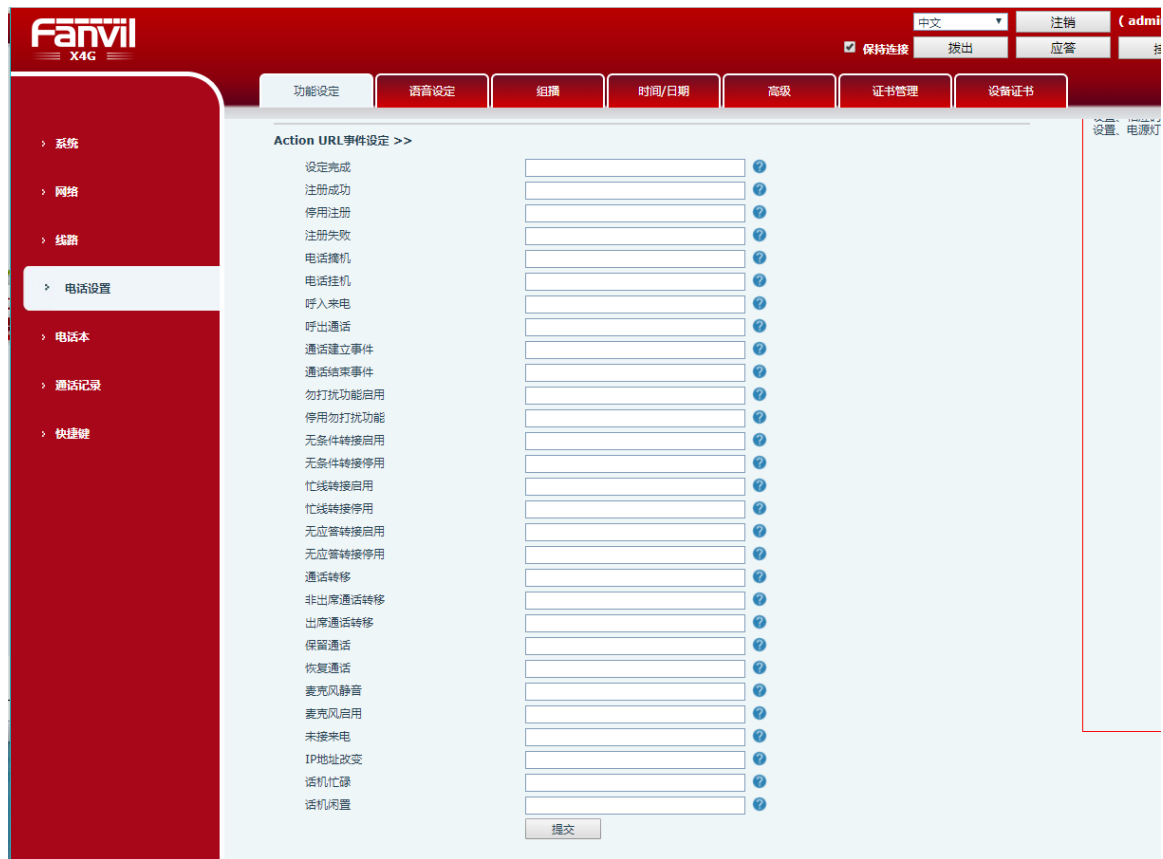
Fanvil
X4G

中文
注销
( admi
保持连接
拨出
应答
挂

功能设定
语音设定
组播
时间/日期
高级
证书管理
设备证书

› 系统
› 网络
› 线路
› 电话设置
› 电话本
› 通话记录
› 快捷键

Action URL事件设定 >>

设定完成
注册成功
停用注册
注册失败
电话摘机
电话挂机
呼入来电
呼出通话
通话建立事件
通话结束事件
勿打扰功能启用
停用勿打扰功能
无条件转接启用
无条件转接停用
忙线转接启用
忙线转接停用
无应答转接启用
无应答转接停用
通话转移
非出席通话转移
出席通话转移
保留通话
恢复通话
麦克风静音
麦克风启用
未接来电
IP地址改变
话机忙碌
话机闲置

提交

设置、电源灯